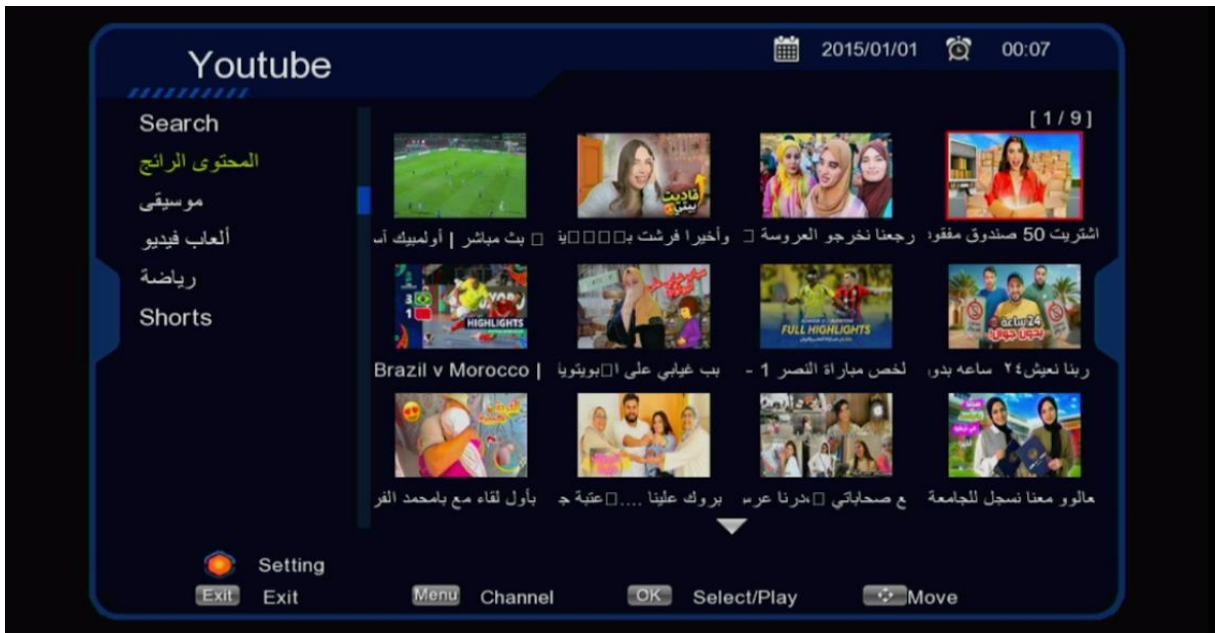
Youtube

2015/01/01 00:07

Search
المحتوى الرائج
موسيقى
ألعاب فيديو
رياضة
Shorts

[ 1 / 9 ]

اشتريت 50 صندوق مفقو
رجعنا نخرجو العروسة □
وأخيرا فرشت ب□□□□يا
□ بث مباشر | أولمبيك آس

ربنا نعيش٢٤ ساعه بدو
لخص مباراة النصر 1 -
بب غيابي على ا□بويتويا
Brazil v Morocco |

هالوو معنا نسجل للجامعة
ع صحاباتي □درنا عرس
بروك علينا ....□عتبة ج
بأول لقاء مع بامحمد الفر

Setting
Exit Exit
Menu Channel
OK Select/Play
Move